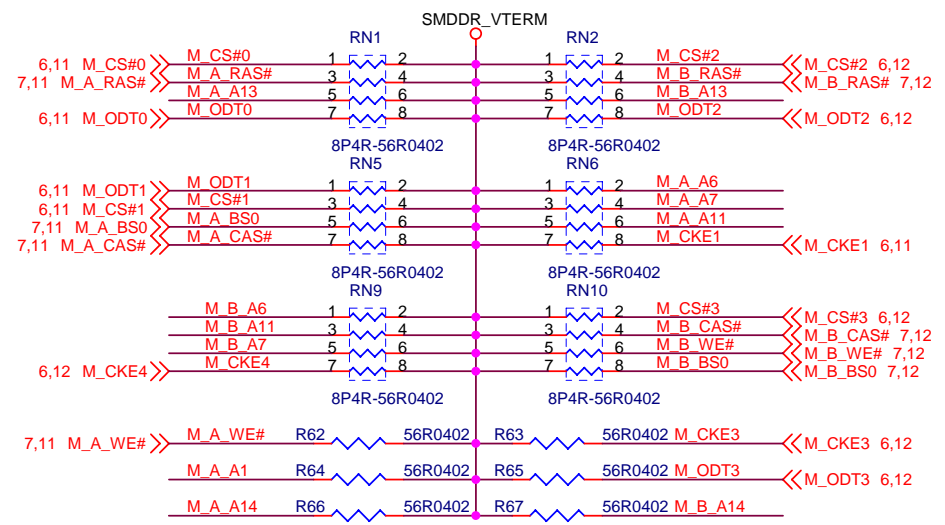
SMDDR_VTERM

RN1

RN2

6,11 M_CS#0
M_CS#0
1 2
1 2
M_CS#2
M_CS#2 6,12

7,11 M_A_RAS#
M_A_RAS#
3 4
3 4
M_B_RAS#
M_B_RAS# 7,12

M_A_A13
5 6
5 6
M_B_A13

6,11 M_ODT0
M_ODT0
7 8
7 8
M_ODT2
M_ODT2 6,12

8P4R-56R0402
8P4R-56R0402

RN5
RN6

6,11 M_ODT1
M_ODT1
1 2
1 2
M_A_A6

6,11 M_CS#1
M_CS#1
3 4
3 4
M_A_A7

7,11 M_A_BS0
M_A_BS0
5 6
5 6
M_A_A11

7,11 M_A_CAS#
M_A_CAS#
7 8
7 8
M_CKE1
M_CKE1 6,11

8P4R-56R0402
8P4R-56R0402

RN9
RN10

M_B_A6
1 2
1 2
M_CS#3
M_CS#3 6,12

M_B_A11
3 4
3 4
M_B_CAS#
M_B_CAS# 7,12

M_B_A7
5 6
5 6
M_B_WE#
M_B_WE# 7,12

6,12 M_CKE4
M_CKE4
7 8
7 8
M_B_BS0
M_B_BS0 7,12

8P4R-56R0402
8P4R-56R0402

7,11 M_A_WE#
M_A_WE#
R62
56R0402
R63
56R0402
M_CKE3
M_CKE3 6,12

M_A_A1
R64
56R0402
R65
56R0402
M_ODT3
M_ODT3 6,12

M_A_A14
R66
56R0402
R67
56R0402
M_B_A14